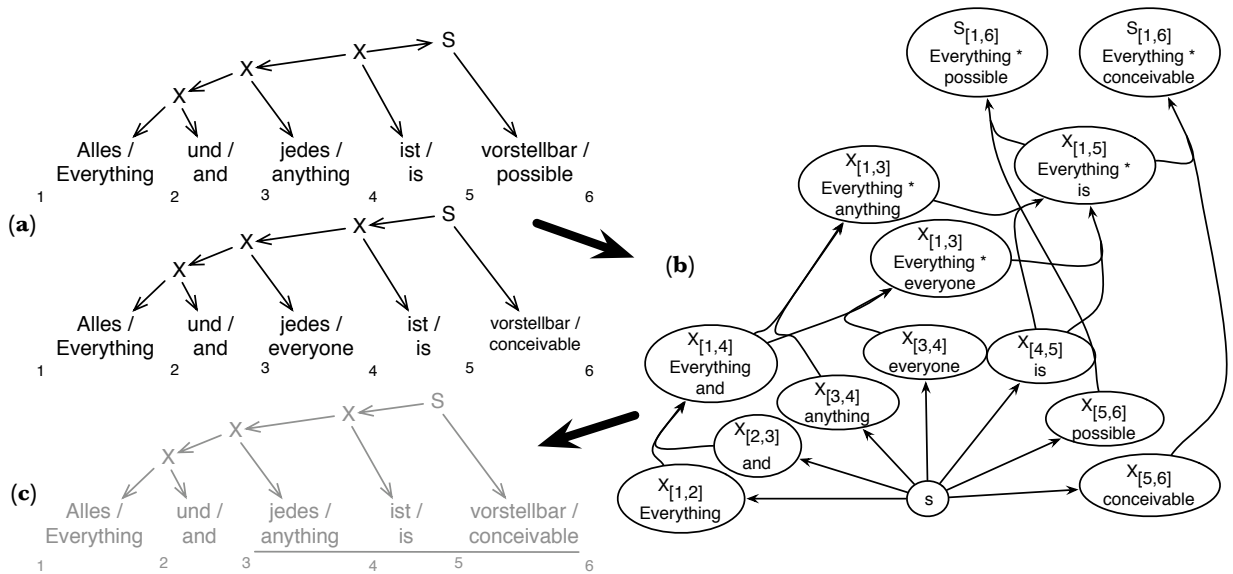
(a)

S
X
X
X

Alles / Everything
und / and
jedes / anything
ist / is
vorstellbar / possible

1 2 3 4 5 6

S
X
X
X

Alles / Everything
und / and
jedes / everyone
ist / is
vorstellbar / conceivable

1 2 3 4 5 6

(b)

$S_{[1,6]}$ Everything * possible
$S_{[1,6]}$ Everything * conceivable
$X_{[1,5]}$ Everything * is
$X_{[1,3]}$ Everything * anything
$X_{[1,3]}$ Everything * everyone
$X_{[1,4]}$ Everything and
$X_{[3,4]}$ everyone
$X_{[4,5]}$ is
$X_{[3,4]}$ anything
$X_{[5,6]}$ possible
$X_{[2,3]}$ and
$X_{[1,2]}$ Everything
s
$X_{[5,6]}$ conceivable

(c)

S
X
X
X

Alles / Everything
und / and
jedes / anything
ist / is
vorstellbar / conceivable

1 2 3 4 5 6